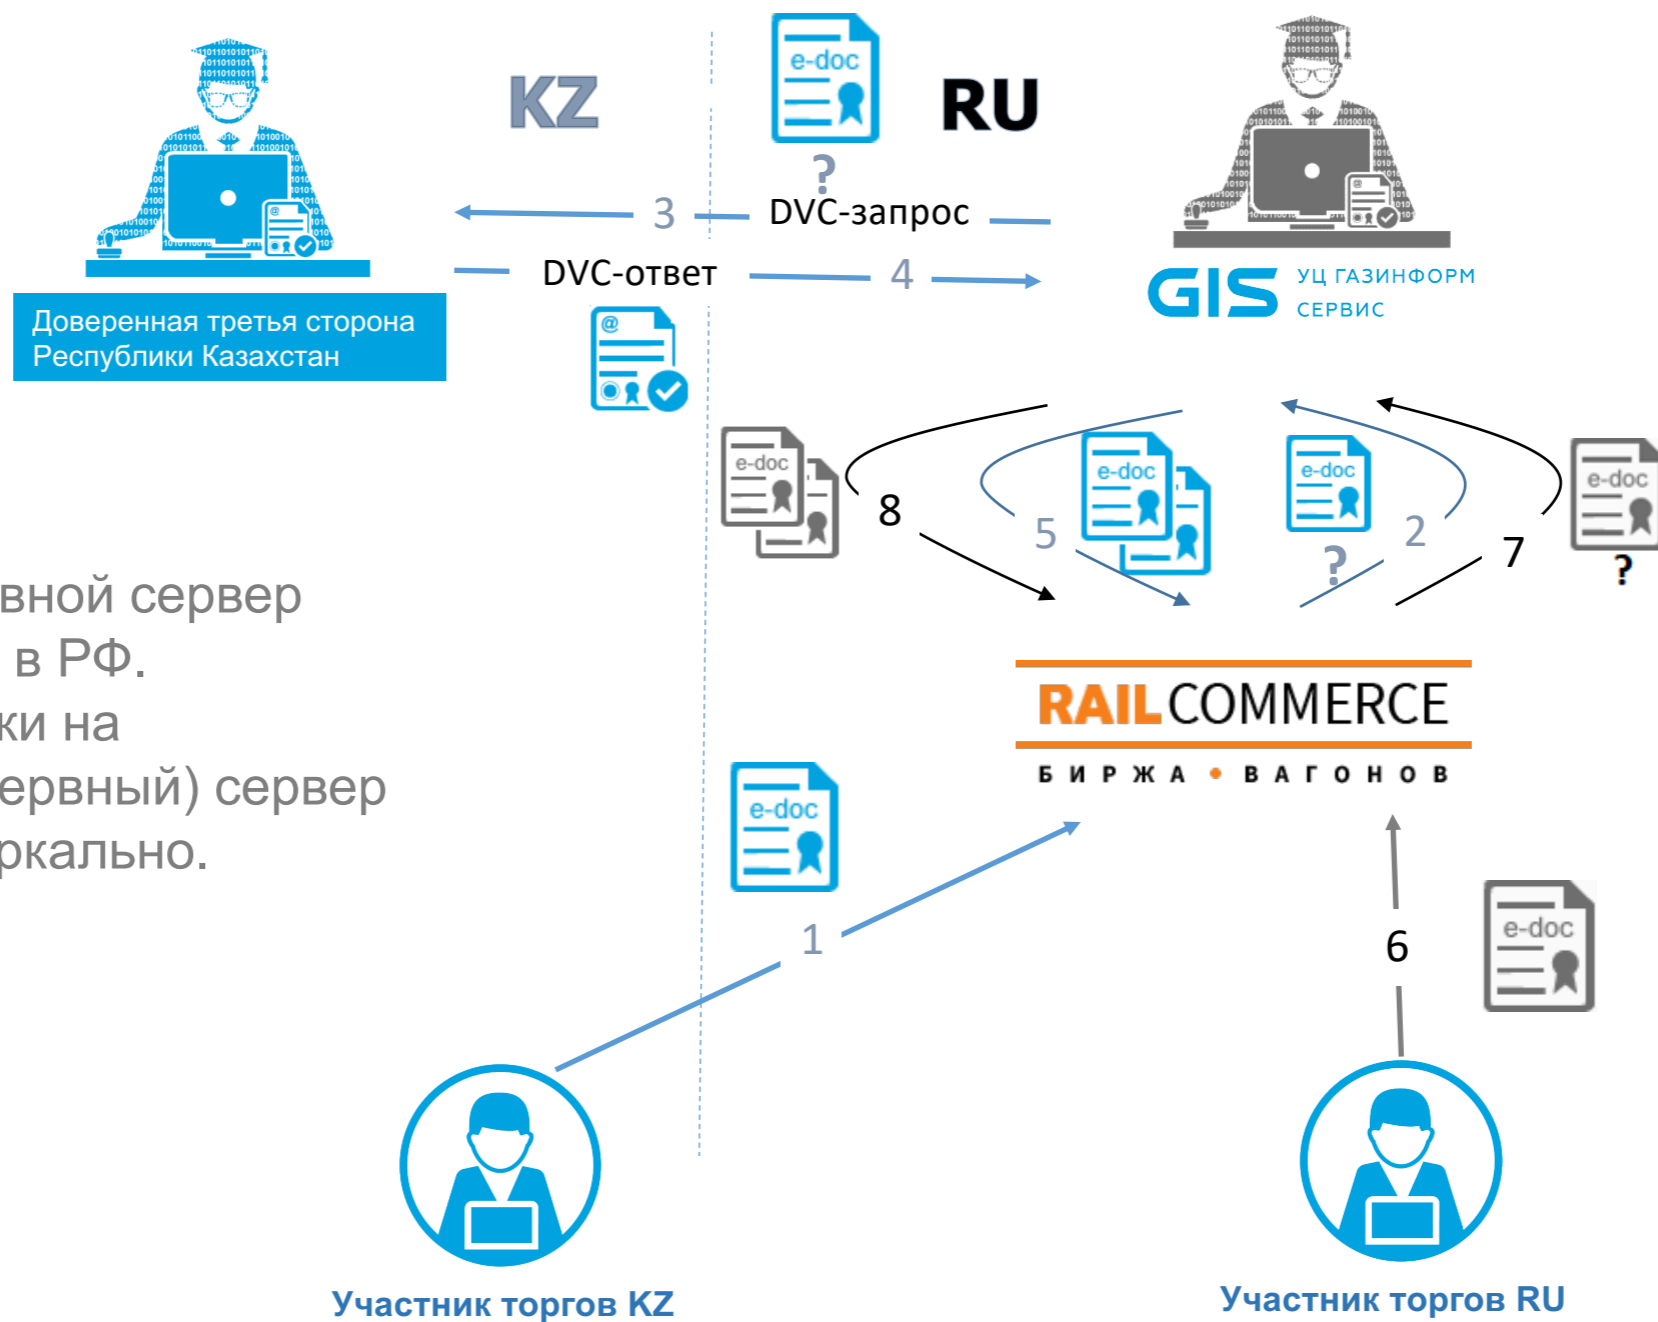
KZ

e-doc

?

RU

3 DVC-запрос

DVC-ответ 4

Доверенная третья сторона Республики Казахстан

GIS УЦ ГАЗИНФОРМ СЕРВИС

e-doc

8

e-doc

5

e-doc

?

2

7

e-doc

?

вной сервер в РФ. ки на ервный) сервер ркально.

RAIL COMMERCE

БИРЖА • ВАГОНОВ

e-doc

1

6

e-doc

Участник торгов KZ

Участник торгов RU